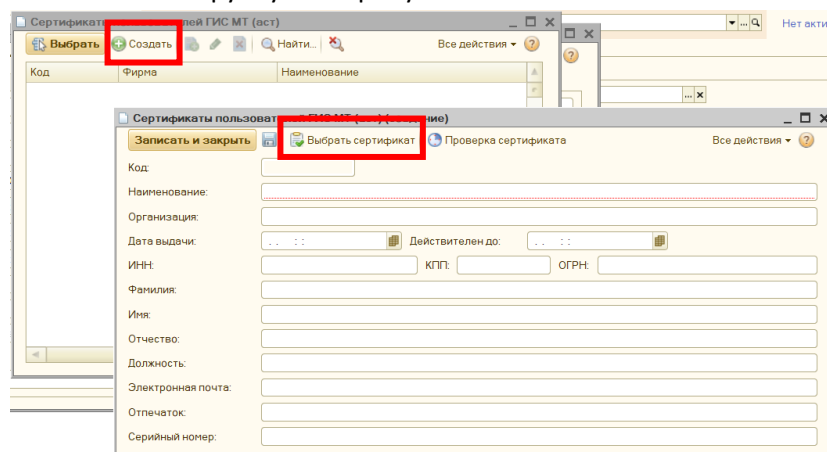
Сертификаты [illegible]лей ГИС МТ (ает)
Выбрать
Создать
Найти...
Все действия
Нет акти

| Код | Фирма | Наименование |
|---|---|---|

Сертификаты пользовате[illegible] ГИС МТ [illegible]
Записать и закрыть
Выбрать сертификат
Проверка сертификата
Все действия

Код:
Наименование:
Организация:
Дата выдачи: . . : :
Действителен до: . . : :
ИНН:
КПП:
ОГРН:
Фамилия:
Имя:
Отчество:
Должность:
Электронная почта:
Отпечаток:
Серийный номер: